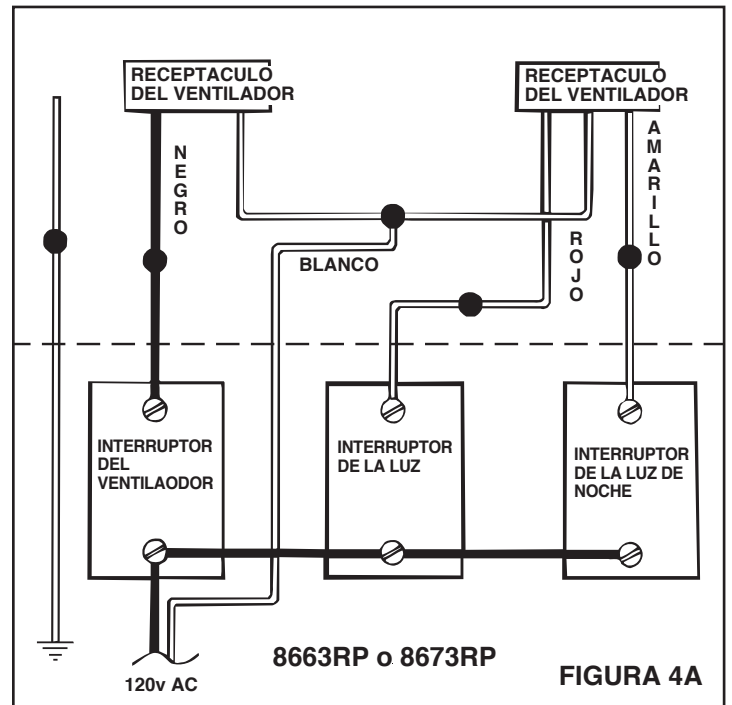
RECEPTACULO DEL VENTILADOR

RECEPTACULO DEL VENTILADOR

NEGRO

AMARILLO

ROJO

BLANCO

INTERRUPTOR DEL VENTILAODOR

INTERRUPTOR DE LA LUZ

INTERRUPTOR DE LA LUZ DE NOCHE

8663RP o 8673RP

120v AC

FIGURA 4A